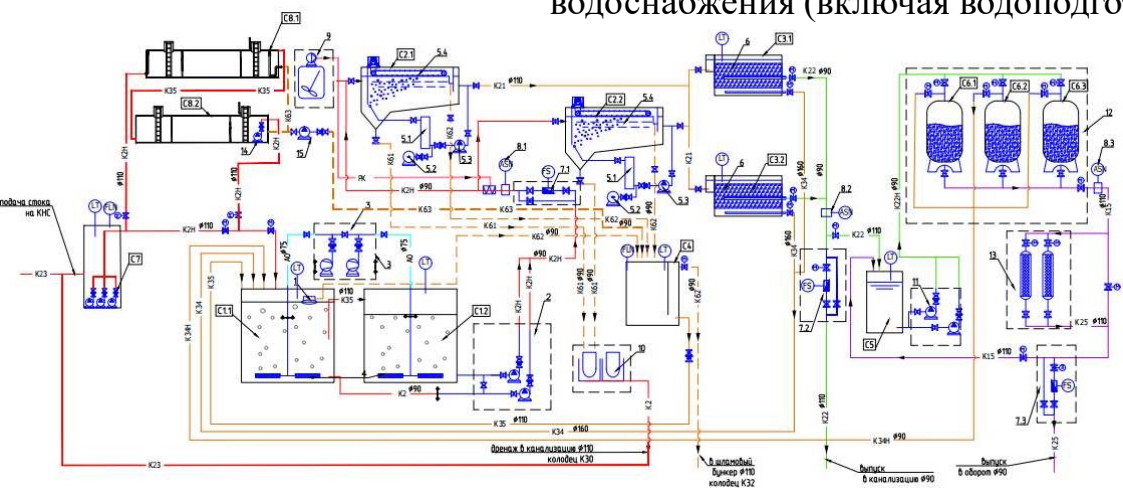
водоснабжения (включая водоподгот

C8.1
9
C2.1
5.4
C3.1
6
LT
K22 ø90
C6.1
C6.2
C6.3
12
K35
K35
C8.2
K63
K21
ø110
C2.2
5.4
14
K2H
15
5.1
K62
5.3
5.1
K61
5.2
8.1
AS
FS
7.1
K21
C3.2
6
LT
8.3
AS
K2H
ø110
РК
K2H ø90
K63
5.2
K62 ø90
5.3
ø160
K34
ø90
8.2
AS
K22H
K15
подача стока на КНС
LT
FLS
K2H
ø110
K2H ø110
3
K61
K62 ø90
K63
K61 ø90
K65 ø90
K62
FLS
LT
C4
K62 ø90
K22
ø110
LT
11
13
K23
C7
A0 ø75
A0 ø75
LT
ø90
K2H
ø110
K35
C1.1
C1.2
2
ø160
K34
FS
7.2
C5
K25 ø110
K34H
K34
K35
10
K2 ø90
K2
K15 ø110
FS
7.3
K35 ø110
K34 ø160
K22 ø110
K34H ø90
K25
K23
дренаж в канализацию ø110 колодец K30
в шламовый бункер ø110 колодец K32
выпуск в канализацию ø90
выпуск в оборот ø90